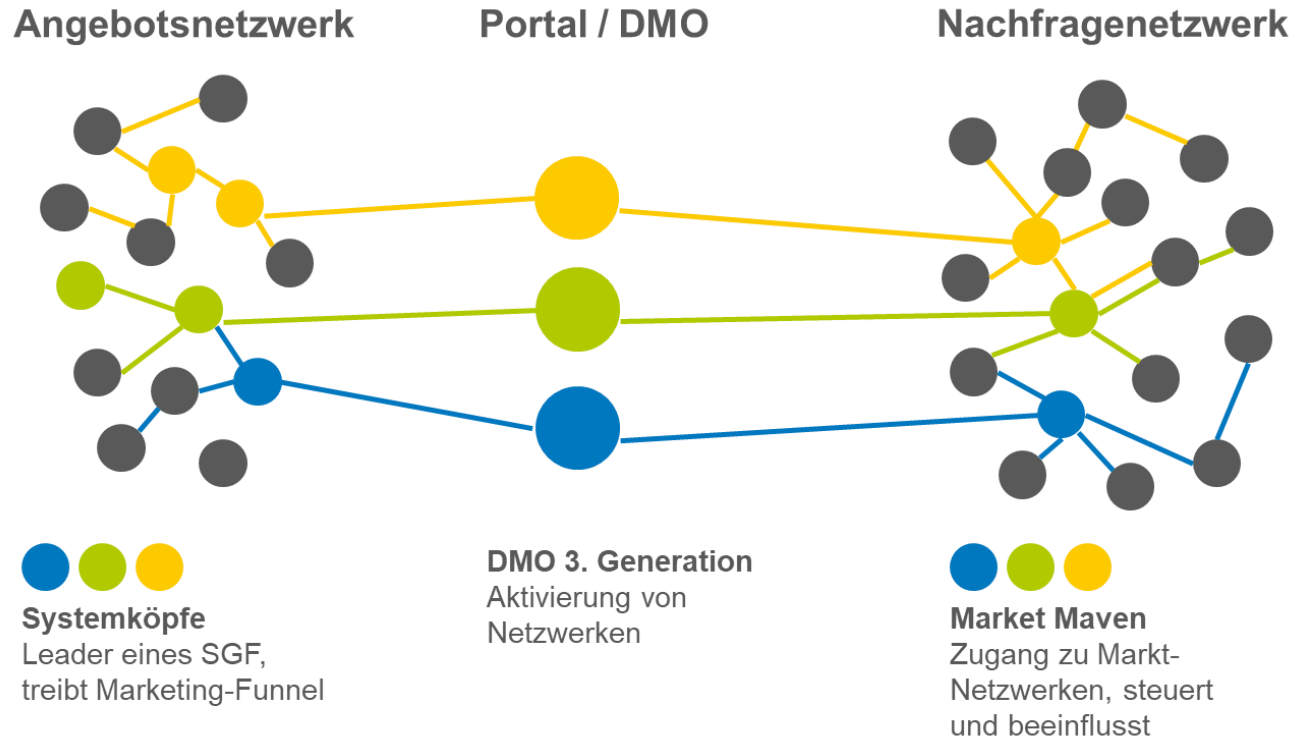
Angebotsnetzwerk

Portal / DMO

Nachfragenetzwerk

Systemköpfe
Leader eines SGF, treibt Marketing-Funnel

DMO 3. Generation
Aktivierung von Netzwerken

Market Maven
Zugang zu Markt-Netzwerken, steuert und beeinflusst